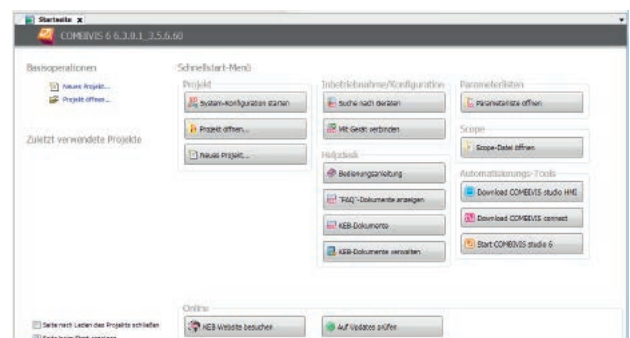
Startseite x

COMBIVIS 6 6.3.0.1_3.5.6.60

Basisoperationen

Neues Projekt...

Projekt öffnen...

Zuletzt verwendete Projekte

Schnellstart-Menü

Projekt

System-Konfiguration starten

Projekt öffnen...

Neues Projekt...

Inbetriebnahme/Konfiguration

Suche nach Geräten

Mit Gerät verbinden

Helpdesk

Bedienungsanleitung

"FAQ"-Dokumente anzeigen

KEB-Dokumente

KEB-Dokumente verwalten

Parameterlisten

Parameterliste öffnen

Scope

Scope-Datei öffnen

Automatisierungs-Tools

Download COMBIVIS studio HMI

Download COMBIVIS connect

Start COMBIVIS studio 6

Online

KEB Website besuchen

Auf Updates prüfen

Seite nach Laden des Projekts schließen

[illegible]